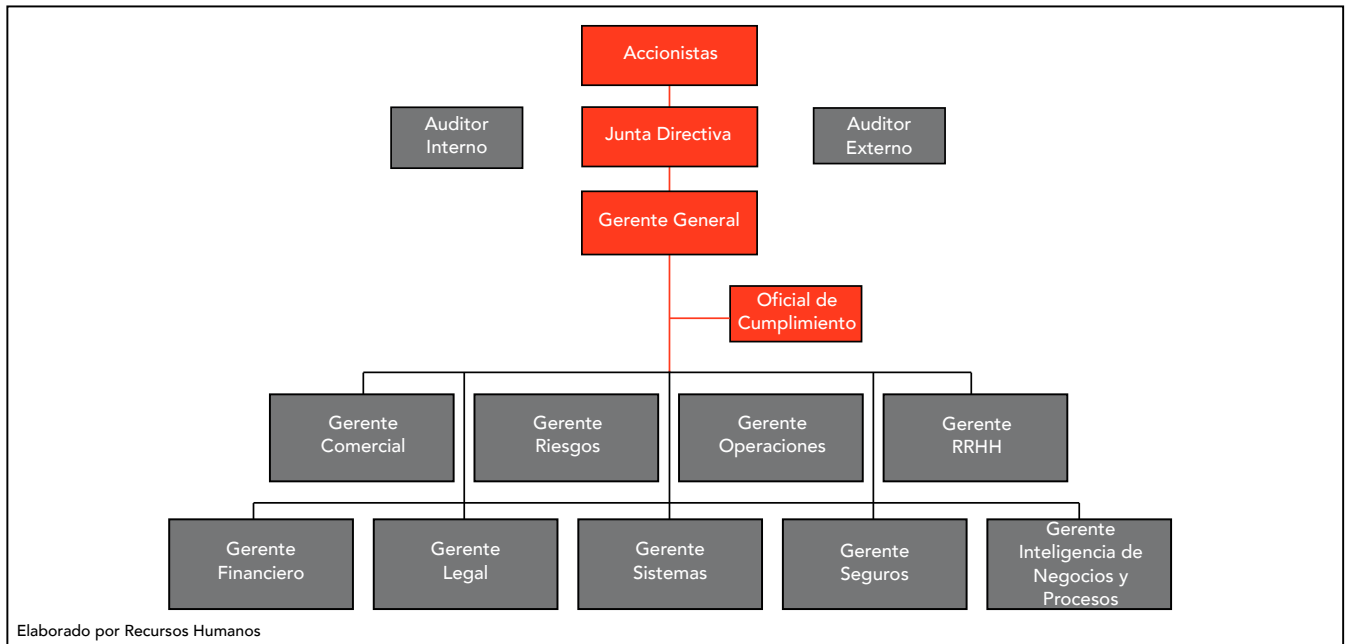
Accionistas

Auditor Interno

Junta Directiva

Auditor Externo

Gerente General

Oficial de Cumplimiento

Gerente Comercial

Gerente Riesgos

Gerente Operaciones

Gerente RRHH

Gerente Financiero

Gerente Legal

Gerente Sistemas

Gerente Seguros

Gerente Inteligencia de Negocios y Procesos

Elaborado por Recursos Humanos